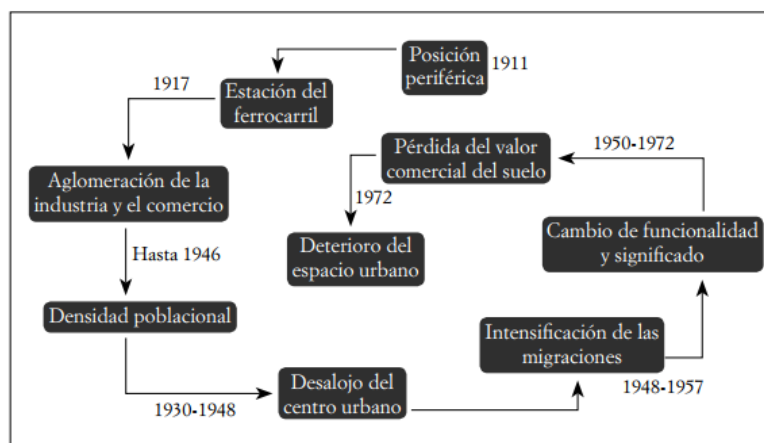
Posición periférica
1911
1917
Estación del ferrocarril
Aglomeración de la industria y el comercio
Hasta 1946
Densidad poblacional
1930-1948
Desalojo del centro urbano
Intensificación de las migraciones
1948-1957
Cambio de funcionalidad y significado
1950-1972
Pérdida del valor comercial del suelo
1972
Deterioro del espacio urbano